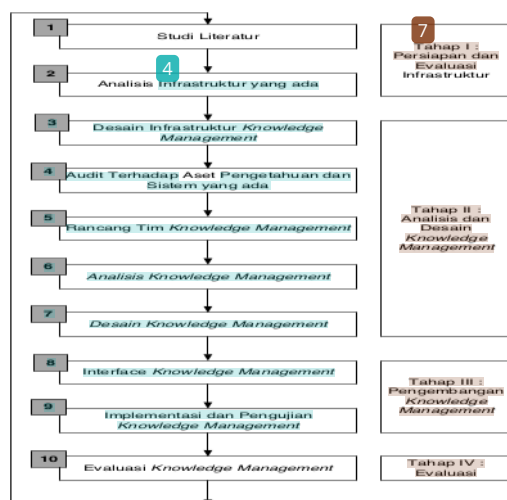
1
Studi Literatur

2
Analisis Infrastruktur yang ada

3
Desain Infrastruktur *Knowledge Management*

4
Audit Terhadap Aset Pengetahuan dan Sistem yang ada

5
Rancang Tim *Knowledge Management*

6
*Analisis Knowledge Management*

7
*Desain Knowledge Management*

8
Interface *Knowledge Management*

9
Implementasi dan Pengujian *Knowledge Management*

10
Evaluasi *Knowledge Management*

7

Tahap I : Persiapan dan Evaluasi Infrastruktur

Tahap II : Analisis dan Desain *Knowledge Management*

Tahap III : Pengembangan *Knowledge Management*

Tahap IV : Evaluasi

4